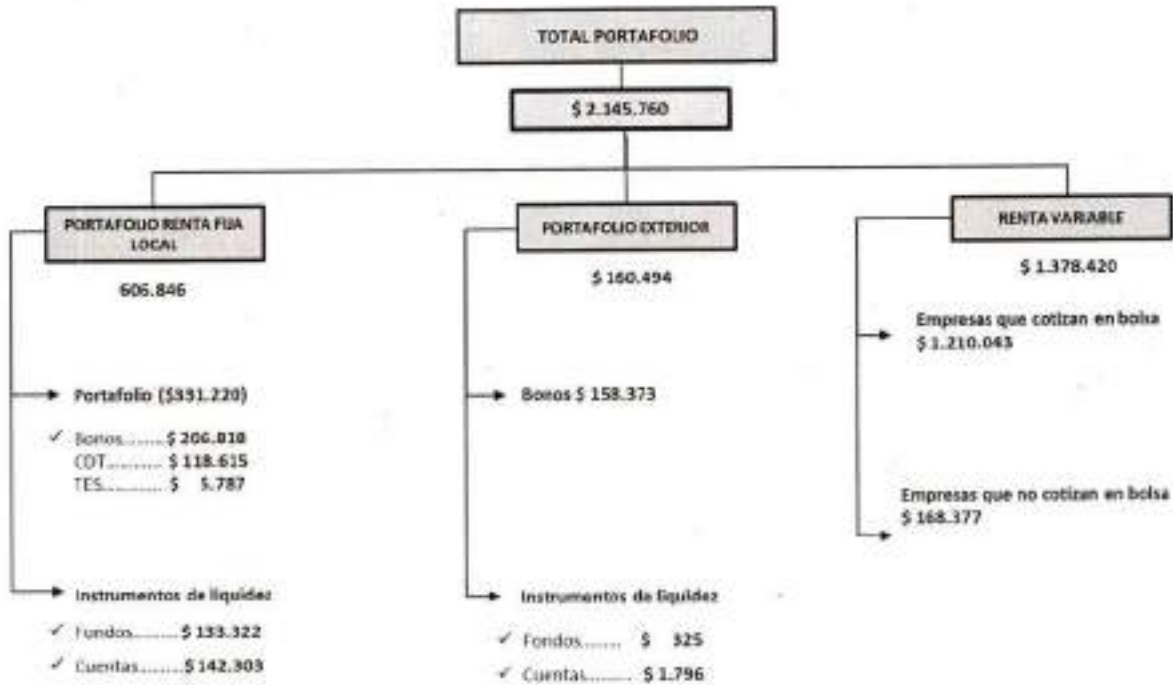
TOTAL PORTAFOLIO

$ 2.145.760

PORTAFOLIO RENTA FIJA LOCAL

606.846

Portafolio ($331.220)

✓ Bonos........$ 206.818
CDT.......... $ 118.615
TES........... $ 5.787

Instrumentos de liquidez

✓ Fondos........$ 133.322

✓ Cuentas........$ 142.303

PORTAFOLIO EXTERIOR

$ 160.494

Bonos $ 158.373

Instrumentos de liquidez

✓ Fondos........ $ 325

✓ Cuentas........ $ 1.796

RENTA VARIABLE

$ 1.378.420

Empresas que cotizan en bolsa
$ 1.210.043

Empresas que no cotizan en bolsa
$ 168.377